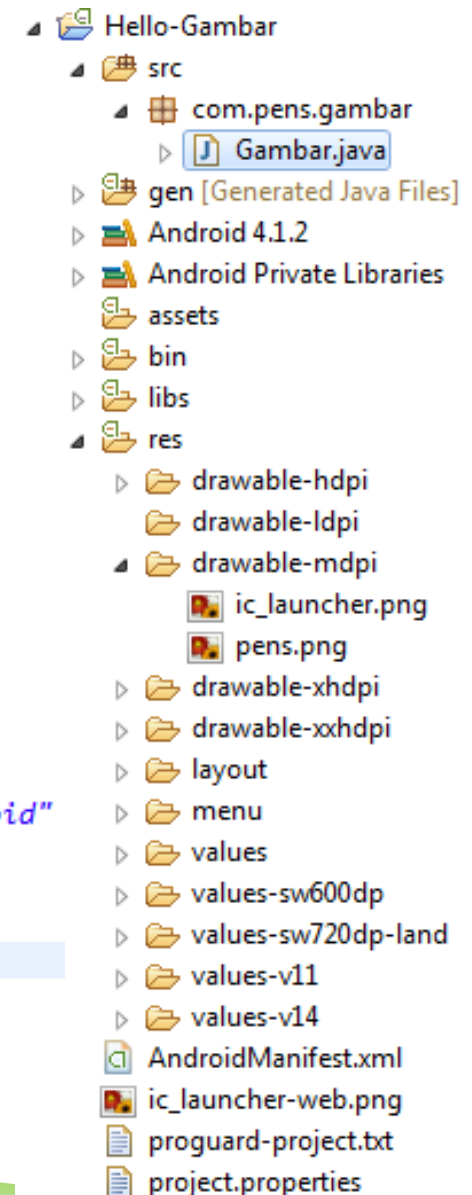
Hello-Gambar
src
com.pens.gambar
Gambar.java
gen [Generated Java Files]
Android 4.1.2
Android Private Libraries
assets
bin
libs
res
drawable-hdpi
drawable-ldpi
drawable-mdpi
ic_launcher.png
pens.png
drawable-xhdpi
drawable-xxhdpi
layout
menu
values
values-sw600dp
values-sw720dp-land
values-v11
values-v14
AndroidManifest.xml
ic_launcher-web.png
proguard-project.txt
project.properties

id"